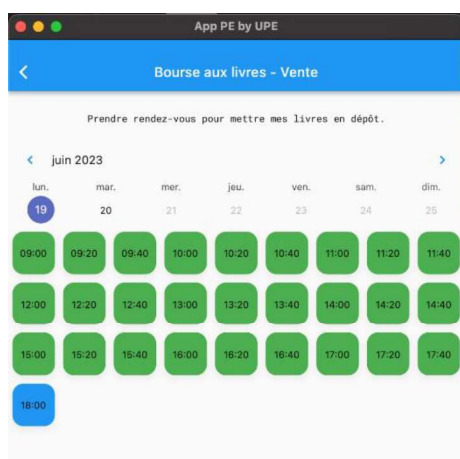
App PE by UPE

<

Bourse aux livres - Vente

Prendre rendez-vous pour mettre mes livres en dépôt.

< juin 2023 >

| lun. | mar. | mer. | jeu. | ven. | sam. | dim. |
|---|---|---|---|---|---|---|
| 19 | 20 | 21 | 22 | 23 | 24 | 25 |

09:00 09:20 09:40 10:00 10:20 10:40 11:00 11:20 11:40

12:00 12:20 12:40 13:00 13:20 13:40 14:00 14:20 14:40

15:00 15:20 15:40 16:00 16:20 16:40 17:00 17:20 17:40

18:00